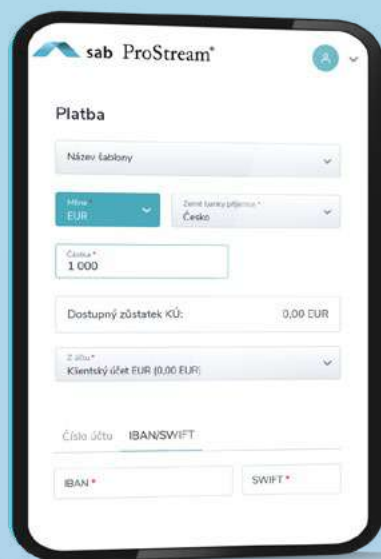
sab ProStream®

Platba

Název šablony

Měna
EUR

Země banky příjemce *
Česko

Částka *
1 000

Dostupný zůstatek KÚ: 0,00 EUR

Z účtu *
Klientský účet EUR (0,00 EUR)

Číslo účtu IBAN/SWIFT

IBAN *

SWIFT *